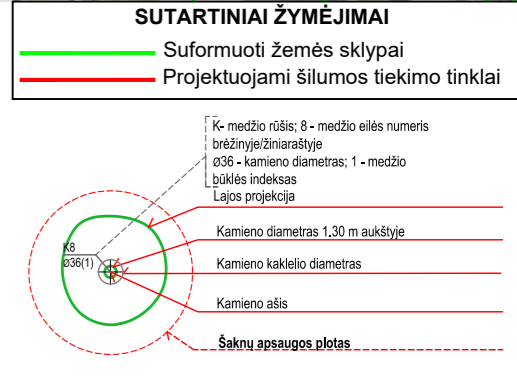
SUTARTINIAI ŽYMĖJIMAI

Suformuoti žemės sklypai

Projektuojami šilumos tiekimo tinklai

K- medžio rūšis; 8 - medžio eilės numeris brėžinyje/žiniaraštyje
ø36 - kamieno diametras; 1 - medžio būklės indeksas

Lajos projekcija

Kamieno diametras 1.30 m aukštyje

Kamieno kaklelio diametras

Kamieno ašis

Šaknų apsaugos plotas

K8
ø36(1)